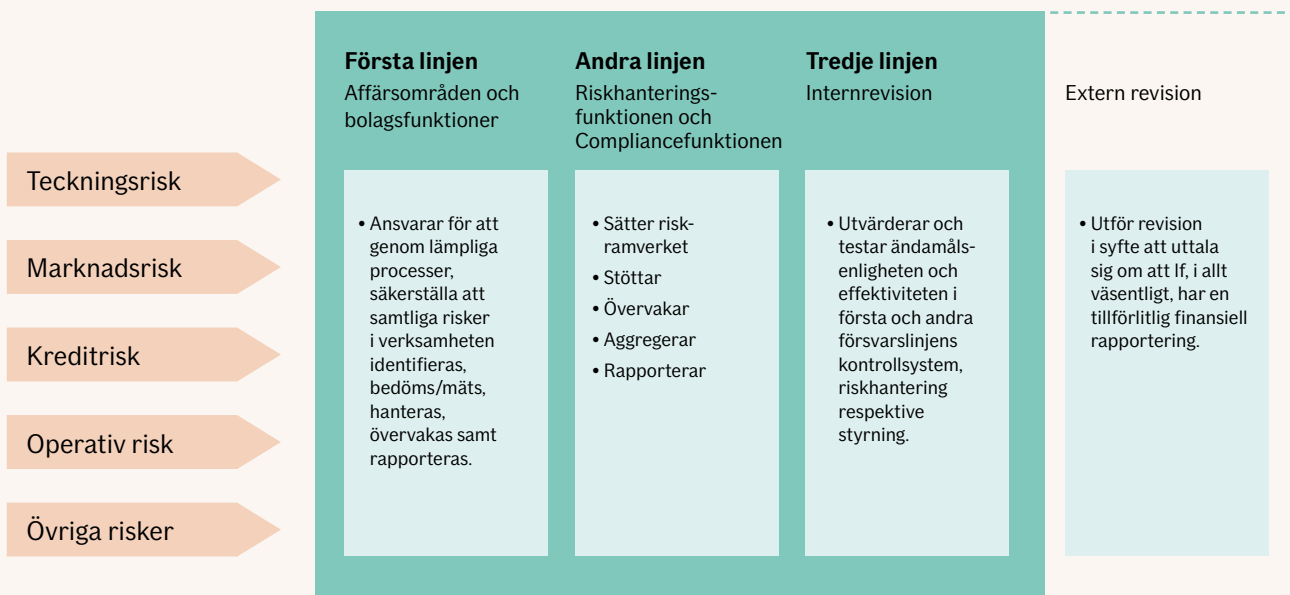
Tecknings­risk

Marknadsrisk

Kreditrisk

Operativ risk

Övriga risker

**Första linjen**
Affärsområden och bolagsfunktioner

• Ansvarar för att genom lämpliga processer, säkerställa att samtliga risker i verksamheten identifieras, bedöms/mäts, hanteras, övervakas samt rapporteras.

**Andra linjen**
Riskhanteringsfunktionen och Compliancefunktionen

• Sätter riskramverket
• Stöttar
• Övervakar
• Aggregerar
• Rapporterar

**Tredje linjen**
Internrevision

• Utvärderar och testar ändamålsenligheten och effektiviteten i första och andra försvarslinjens kontrollsystem, riskhantering respektive styrning.

Extern revision

• Utför revision i syfte att uttala sig om att If, i allt väsentligt, har en tillförlitlig finansiell rapportering.